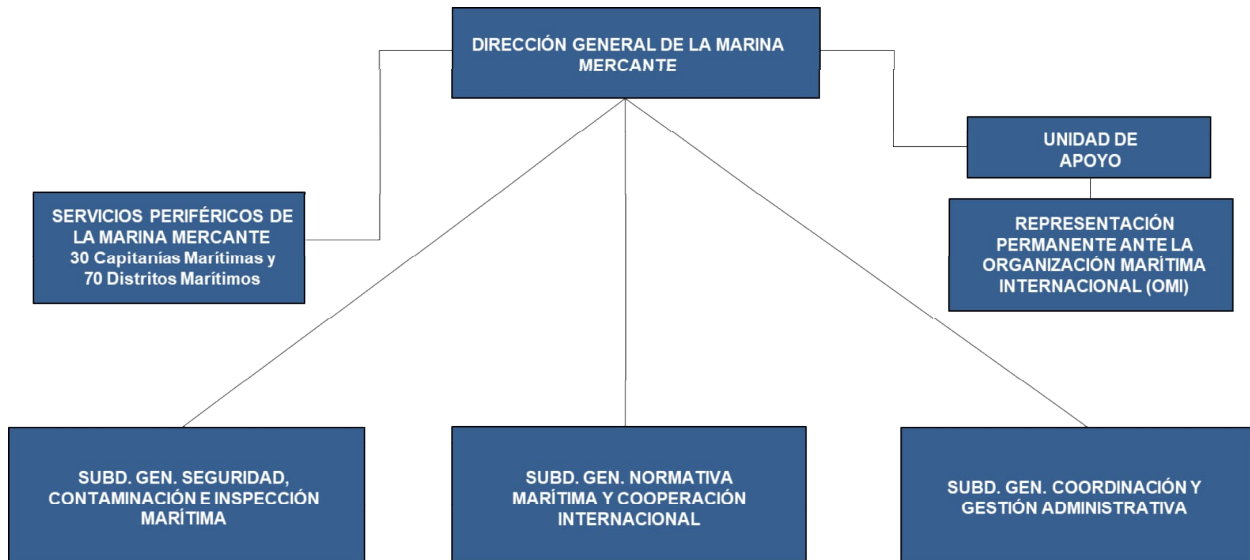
DIRECCIÓN GENERAL DE LA MARINA MERCANTE

SERVICIOS PERIFÉRICOS DE LA MARINA MERCANTE
30 Capitanías Marítimas y 70 Distritos Marítimos

UNIDAD DE APOYO

REPRESENTACIÓN PERMANENTE ANTE LA ORGANIZACIÓN MARÍTIMA INTERNACIONAL (OMI)

SUBD. GEN. SEGURIDAD, CONTAMINACIÓN E INSPECCIÓN MARÍTIMA

SUBD. GEN. NORMATIVA MARÍTIMA Y COOPERACIÓN INTERNACIONAL

SUBD. GEN. COORDINACIÓN Y GESTIÓN ADMINISTRATIVA